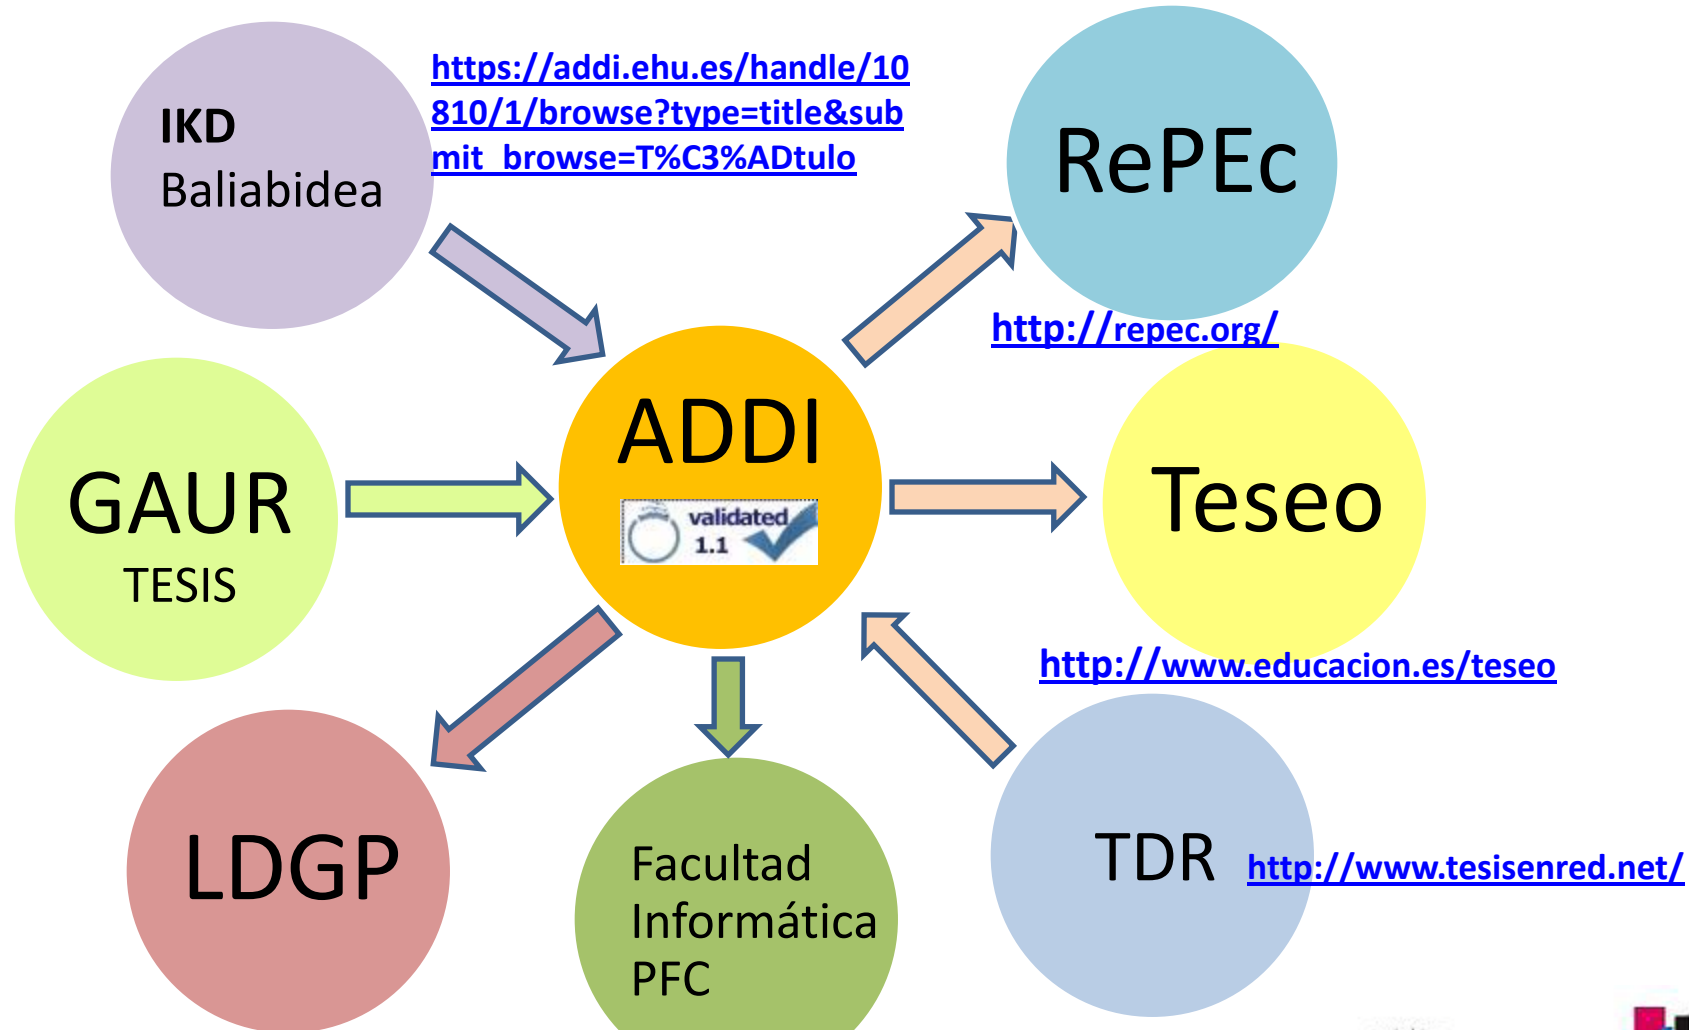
IKD
Baliabidea

https://addi.ehu.es/handle/10810/1/browse?type=title&submit_browse=T%C3%ADtulo

RePEc

http://repec.org/

GAUR
TESIS

ADDI
validated 1.1

Teseo

http://www.educacion.es/teseo

LDGP

Facultad
Informática
PFC

TDR

http://www.tesisenred.net/